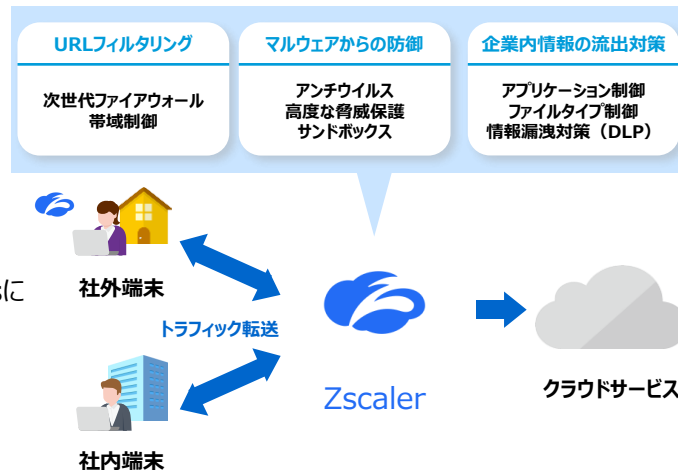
URLフィルタリング
次世代ファイアウォール
帯域制御

マルウェアからの防御
アンチウイルス
高度な脅威保護
サンドボックス

企業内情報の流出対策
アプリケーション制御
ファイルタイプ制御
情報漏洩対策（DLP）

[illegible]に

社外端末

トラフィック転送

Zscaler

クラウドサービス

社内端末